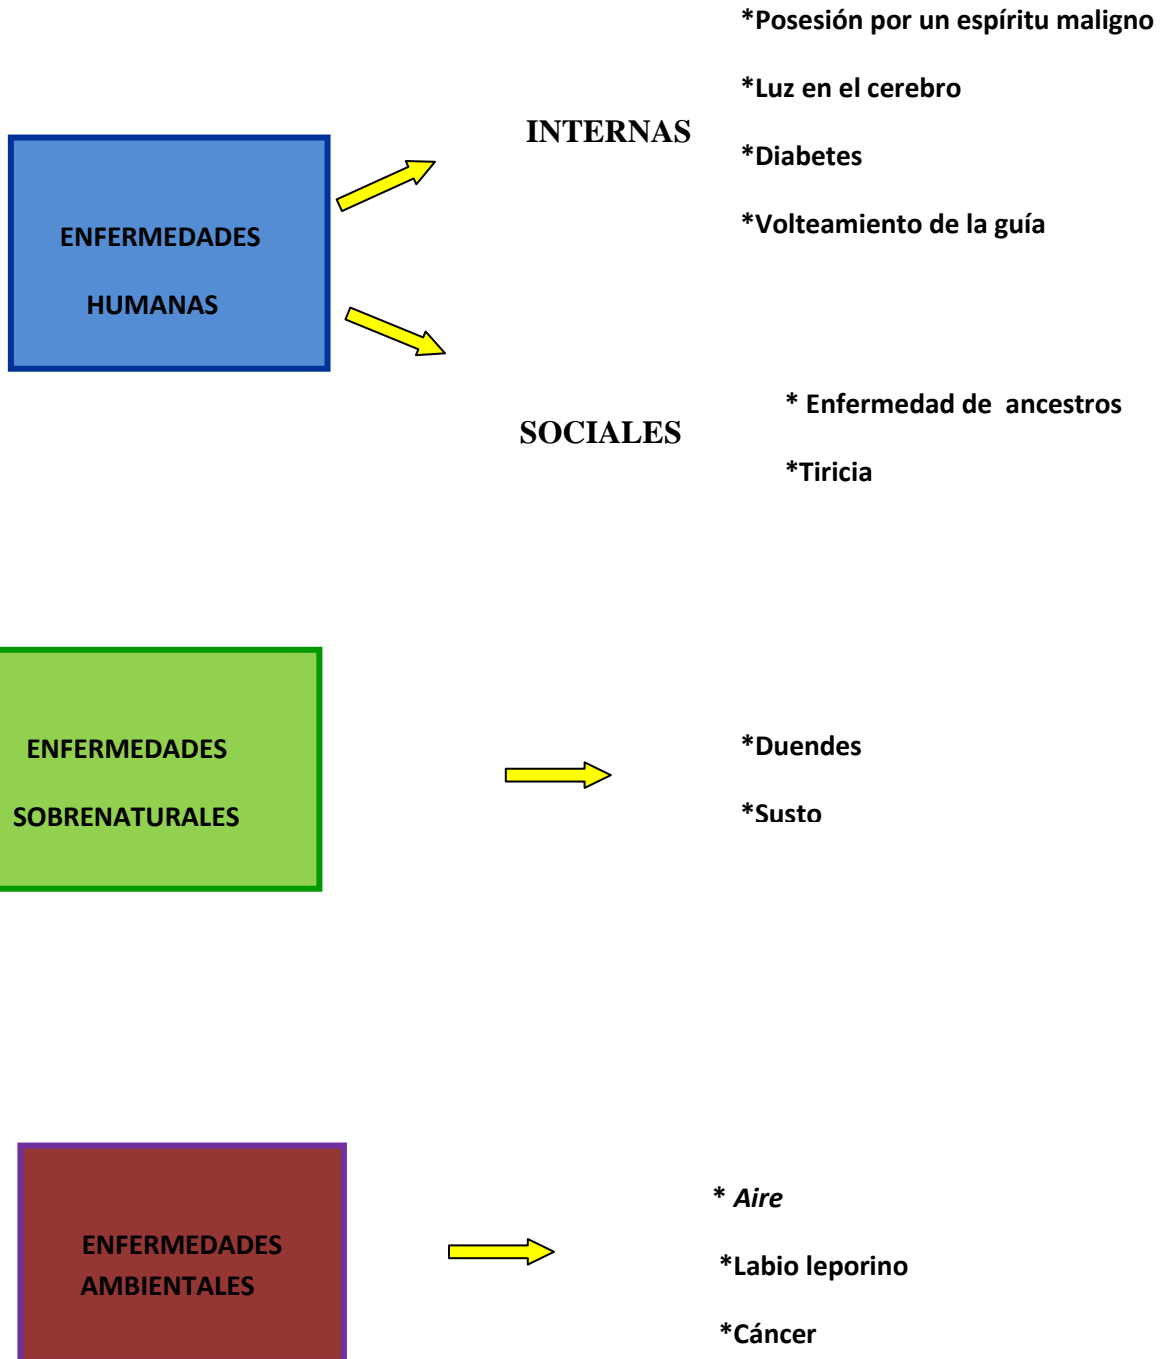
*Posesión por un espíritu maligno

*Luz en el cerebro

INTERNAS

*Diabetes

*Volteamiento de la guía

ENFERMEDADES

HUMANAS

SOCIALES

* Enfermedad de ancestros

*Tiricia

ENFERMEDADES

SOBRENATURALES

*Duendes

*Susto

ENFERMEDADES

AMBIENTALES

* Aire

*Labio leporino

*Cáncer